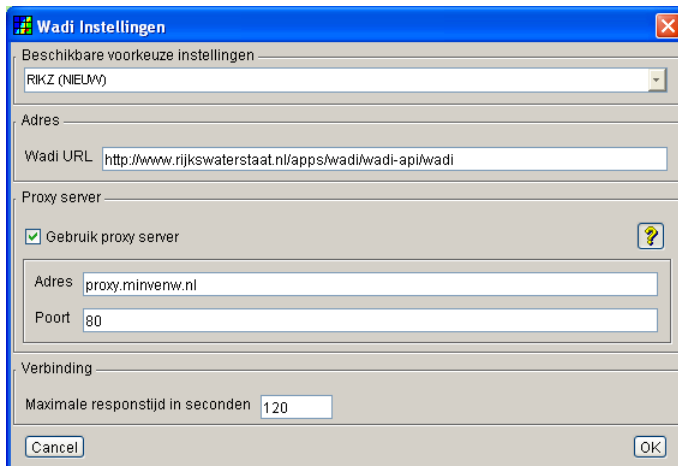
Wadi Instellingen

Beschikbare voorkeuze instellingen

RIKZ (NIEUW)

Adres

Wadi URL http://www.rijkswaterstaat.nl/apps/wadi/wadi-api/wadi

Proxy server

Gebruik proxy server

?

Adres proxy.minvenw.nl

Poort 80

Verbinding

Maximale responstijd in seconden 120

Cancel

OK